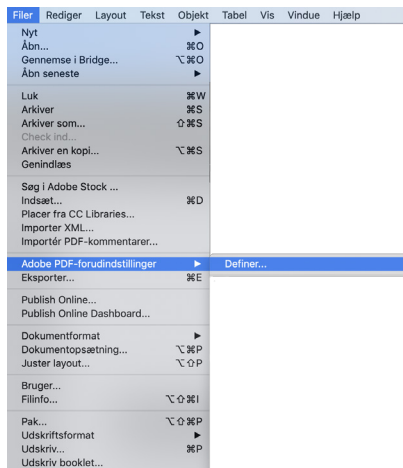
Filer Rediger Layout Tekst Objekt Tabel Vis Vindue Hjælp

Nyt ▶
Åbn... ⌘O
Gennemse i Bridge... ⌥⌘O
Åbn seneste ▶

Luk ⌘W
Arkiver ⌘S
Arkiver som... ⇧⌘S
Check ind...
Arkiver en kopi... ⌥⌘S
Genindlæs

Søg i Adobe Stock ...
Indsæt... ⌘D
Placer fra CC Libraries...
Importer XML...
Importér PDF-kommentarer...

Adobe PDF-forudindstillinger ▶
Eksporter... ⌘E

Definer...

Publish Online...
Publish Online Dashboard...

Dokumentformat ▶
Dokumentopsætning... ⌥⌘P
Juster layout... ⌥⇧P

Bruger...
Filinfo... ⌥⇧⌘I

Pak... ⌥⇧⌘P
Udskriftsformat ▶
Udskriv... ⌘P
Udskriv booklet...